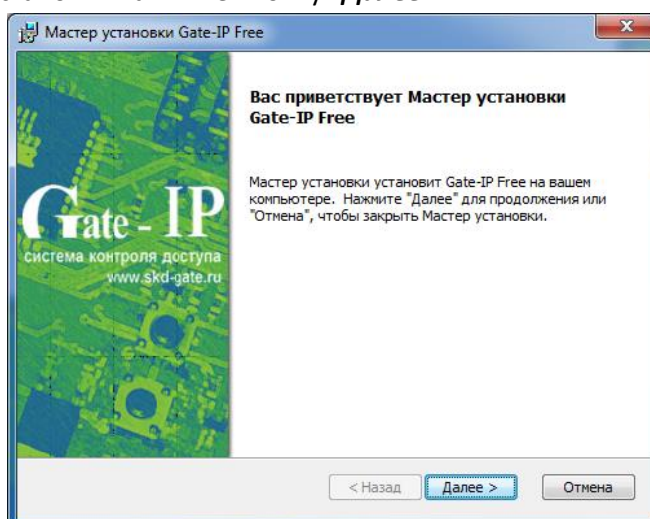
Мастер установки Gate-IP Free

Gate - IP
система контроля доступа
www.skd-gate.ru

Вас приветствует Мастер установки Gate-IP Free

Мастер установки установит Gate-IP Free на вашем компьютере. Нажмите "Далее" для продолжения или "Отмена", чтобы закрыть Мастер установки.

< Назад
Далее >
Отмена